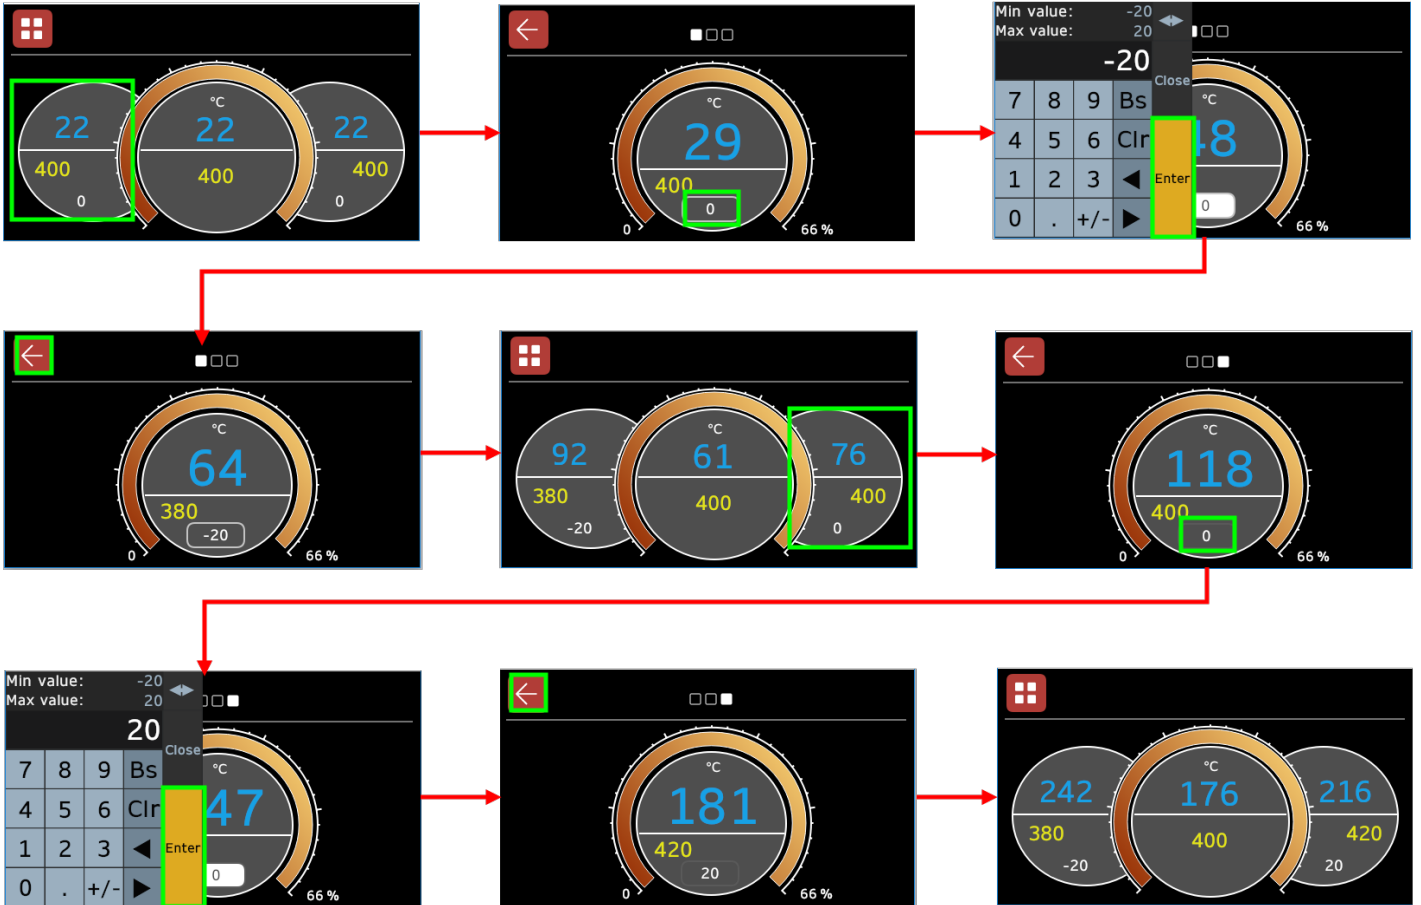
22
400
0
°C
22
400
22
400
0

°C
29
400
0
0
66 %

Min value: -20
Max value: 20
-20
Close
7 8 9 Bs
4 5 6 Clr
1 2 3 ◀
0 . +/- ▶
Enter
°C
18
0
66 %

°C
64
380
-20
0
66 %

92
380
-20
°C
61
400
76
400
0

°C
118
400
0
0
66 %

Min value: -20
Max value: 20
20
Close
7 8 9 Bs
4 5 6 Clr
1 2 3 ◀
0 . +/- ▶
Enter
°C
47
0
66 %

°C
181
420
20
0
66 %

242
380
-20
°C
176
400
216
420
20